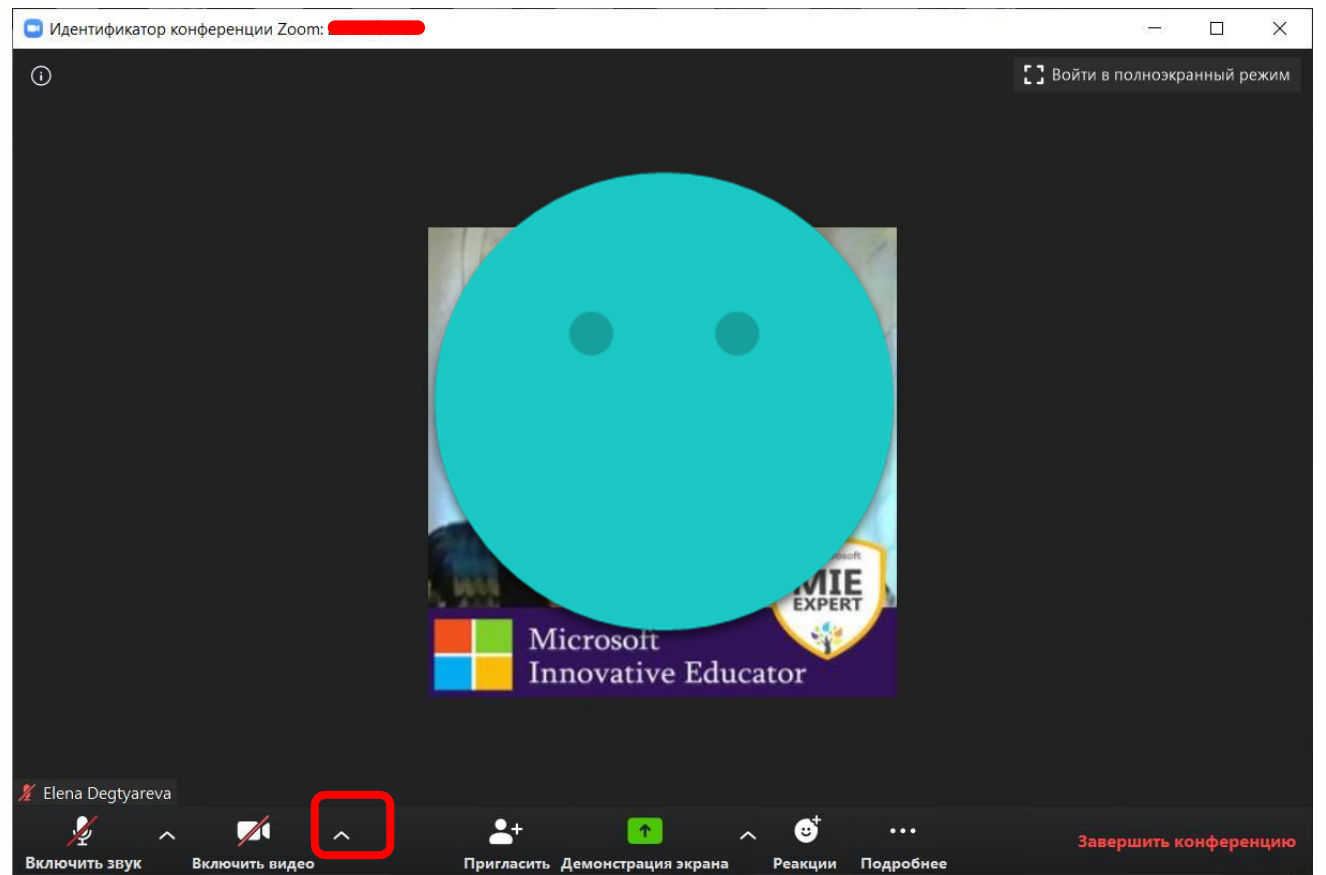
Идентификатор конференции Zoom: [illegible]

Войти в полноэкранный режим

osoft
MIE
EXPERT

Microsoft
Innovative Educator

Elena Degtyareva

Включить звук
Включить видео
Пригласить
Демонстрация экрана
Реакции
Подробнее
Завершить конференцию